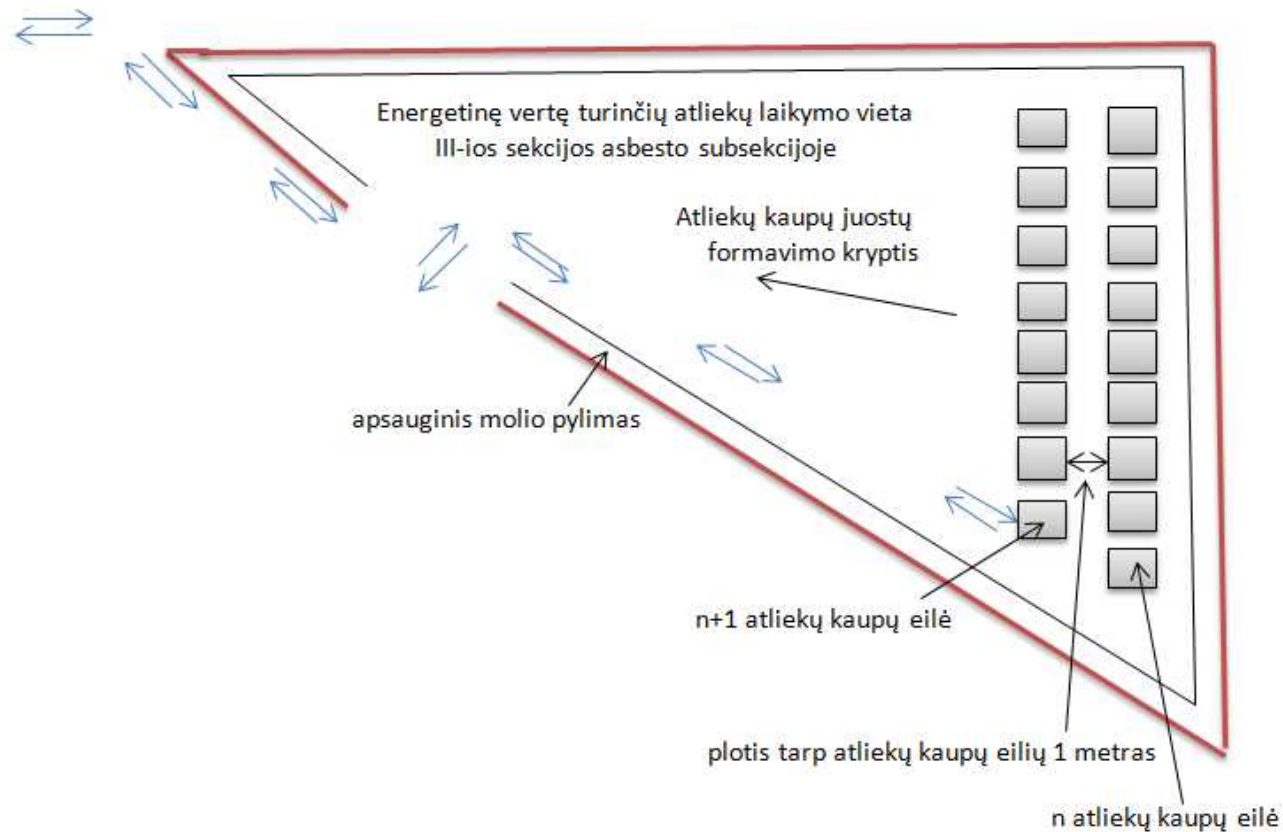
Energetinę vertę turinčių atliekų laikymo vieta
III-ios sekcijos asbesto subsekcijoje

Atliekų kaupų juostų
formavimo kryptis

apsauginis molio pylimas

n+1 atliekų kaupų eilė

plotis tarp atliekų kaupų eilių 1 metras

n atliekų kaupų eilė